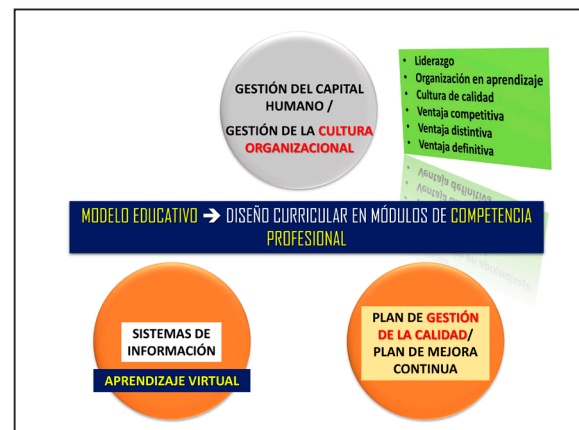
GESTIÓN DEL CAPITAL HUMANO /

GESTIÓN DE LA CULTURA ORGANIZACIONAL

- Liderazgo
- Organización en aprendizaje
- Cultura de calidad
- Ventaja competitiva
- Ventaja distintiva
- Ventaja definitiva

MODELO EDUCATIVO ➔ DISEÑO CURRICULAR EN MÓDULOS DE COMPETENCIA PROFESIONAL

SISTEMAS DE INFORMACIÓN

APRENDIZAJE VIRTUAL

PLAN DE GESTIÓN DE LA CALIDAD/ PLAN DE MEJORA CONTINUA